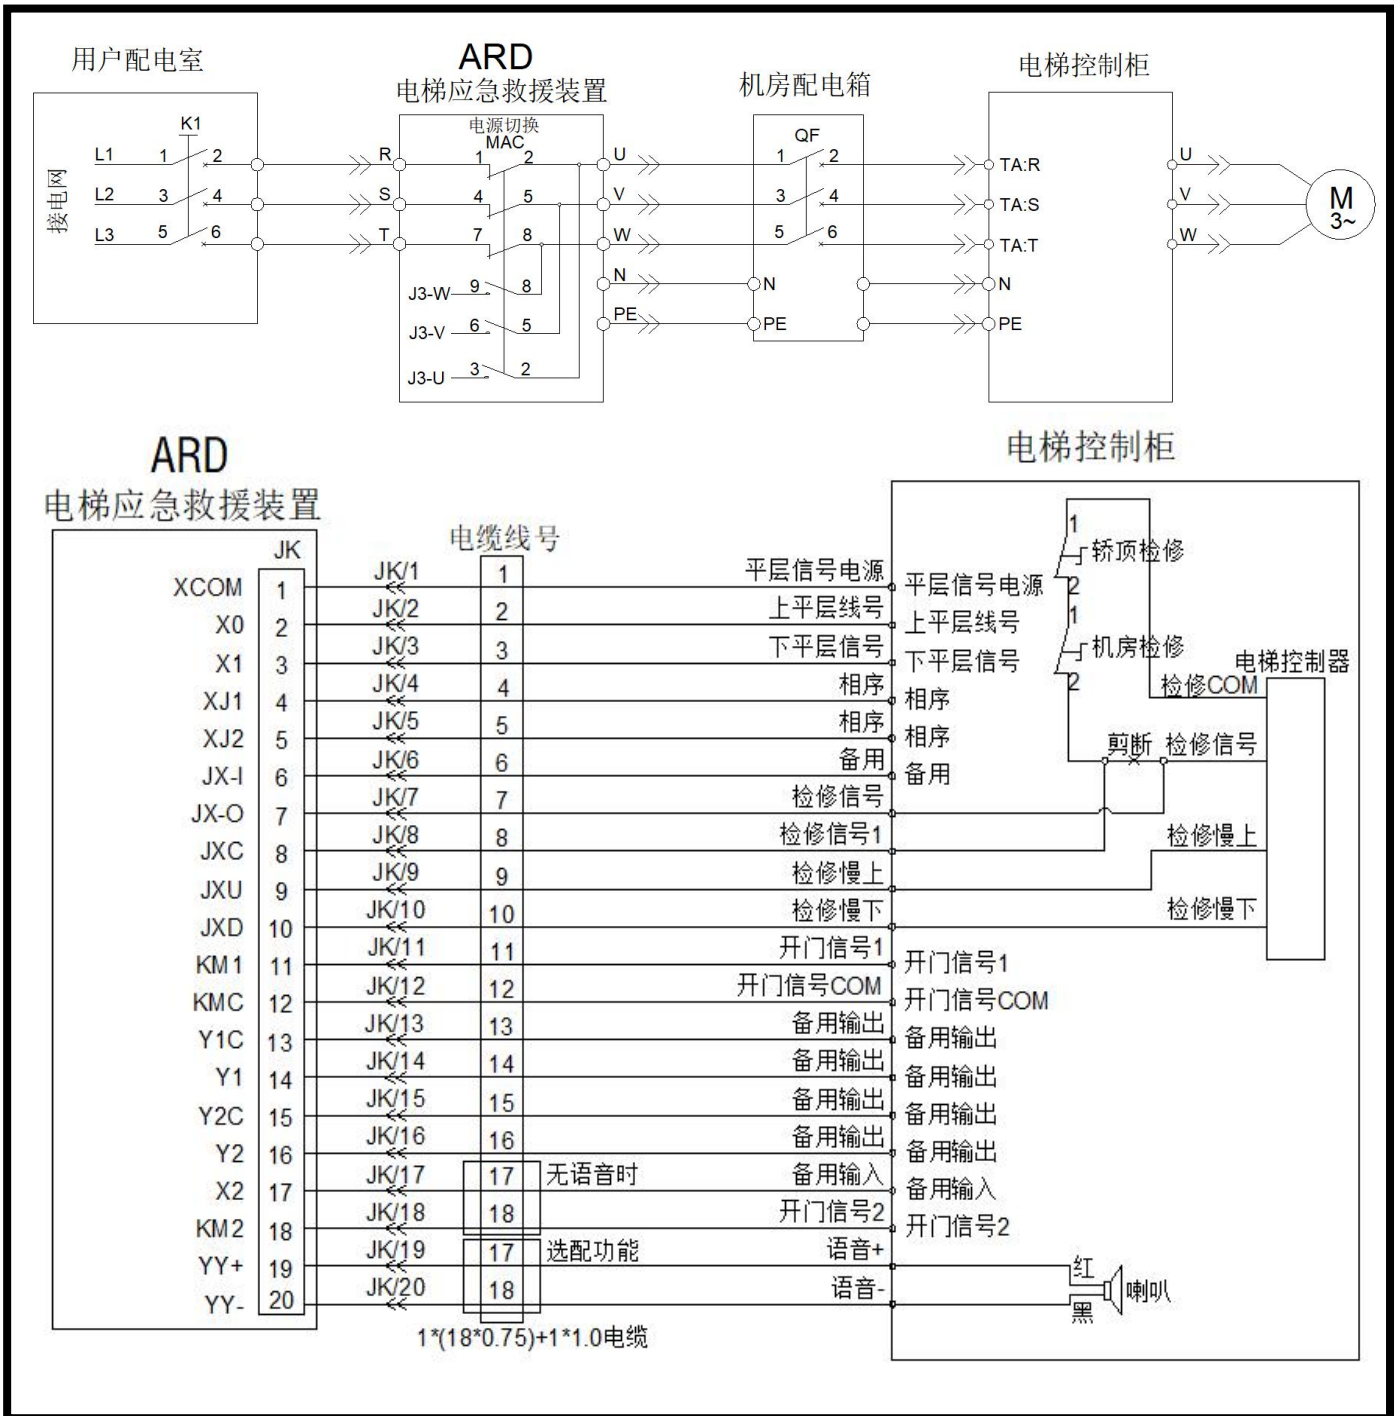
用户配电室

接电网

K1

L1 1 2

L2 3 4

L3 5 6

ARD
电梯应急救援装置

电源切换
MAC

R 1 2 U
S 4 5 V
T 7 8 W
N
PE

J3-W 9 8
J3-V 6 5
J3-U 3 2

机房配电箱

QF
1 2
3 4
5 6
N
PE

电梯控制柜

TA:R
TA:S
TA:T
N
PE

U
V
W

M
3~

ARD
电梯应急救援装置

JK

| 端子 | JK | 线号 | 电缆线号 | ARD侧 | 控制柜侧 |
|---|---|---|---|---|---|
| XCOM | 1 | JK/1 | 1 | 平层信号电源 | 平层信号电源 |
| X0 | 2 | JK/2 | 2 | 上平层线号 | 上平层线号 |
| X1 | 3 | JK/3 | 3 | 下平层信号 | 下平层信号 |
| XJ1 | 4 | JK/4 | 4 | 相序 | 相序 |
| XJ2 | 5 | JK/5 | 5 | 相序 | 相序 |
| JX-I | 6 | JK/6 | 6 | 备用 | 备用 |
| JX-O | 7 | JK/7 | 7 | 检修信号 | |
| JXC | 8 | JK/8 | 8 | 检修信号1 | |
| JXU | 9 | JK/9 | 9 | 检修慢上 | |
| JXD | 10 | JK/10 | 10 | 检修慢下 | |
| KM1 | 11 | JK/11 | 11 | 开门信号1 | 开门信号1 |
| KMC | 12 | JK/12 | 12 | 开门信号COM | 开门信号COM |
| Y1C | 13 | JK/13 | 13 | 备用输出 | 备用输出 |
| Y1 | 14 | JK/14 | 14 | 备用输出 | 备用输出 |
| Y2C | 15 | JK/15 | 15 | 备用输出 | 备用输出 |
| Y2 | 16 | JK/16 | 16 | 备用输出 | 备用输出 |
| X2 | 17 | JK/17 | 17 | 备用输入 | 备用输入 |
| KM2 | 18 | JK/18 | 18 | 开门信号2 | 开门信号2 |
| YY+ | 19 | JK/19 | 17 | 语音+ | |
| YY- | 20 | JK/20 | 18 | 语音- | |

无语音时

选配功能

1*(18*0.75)+1*1.0电缆

电梯控制柜

1
轿顶检修
2
1
机房检修
2

电梯控制器
检修COM
剪断
检修信号
检修慢上
检修慢下

红
黑
喇叭